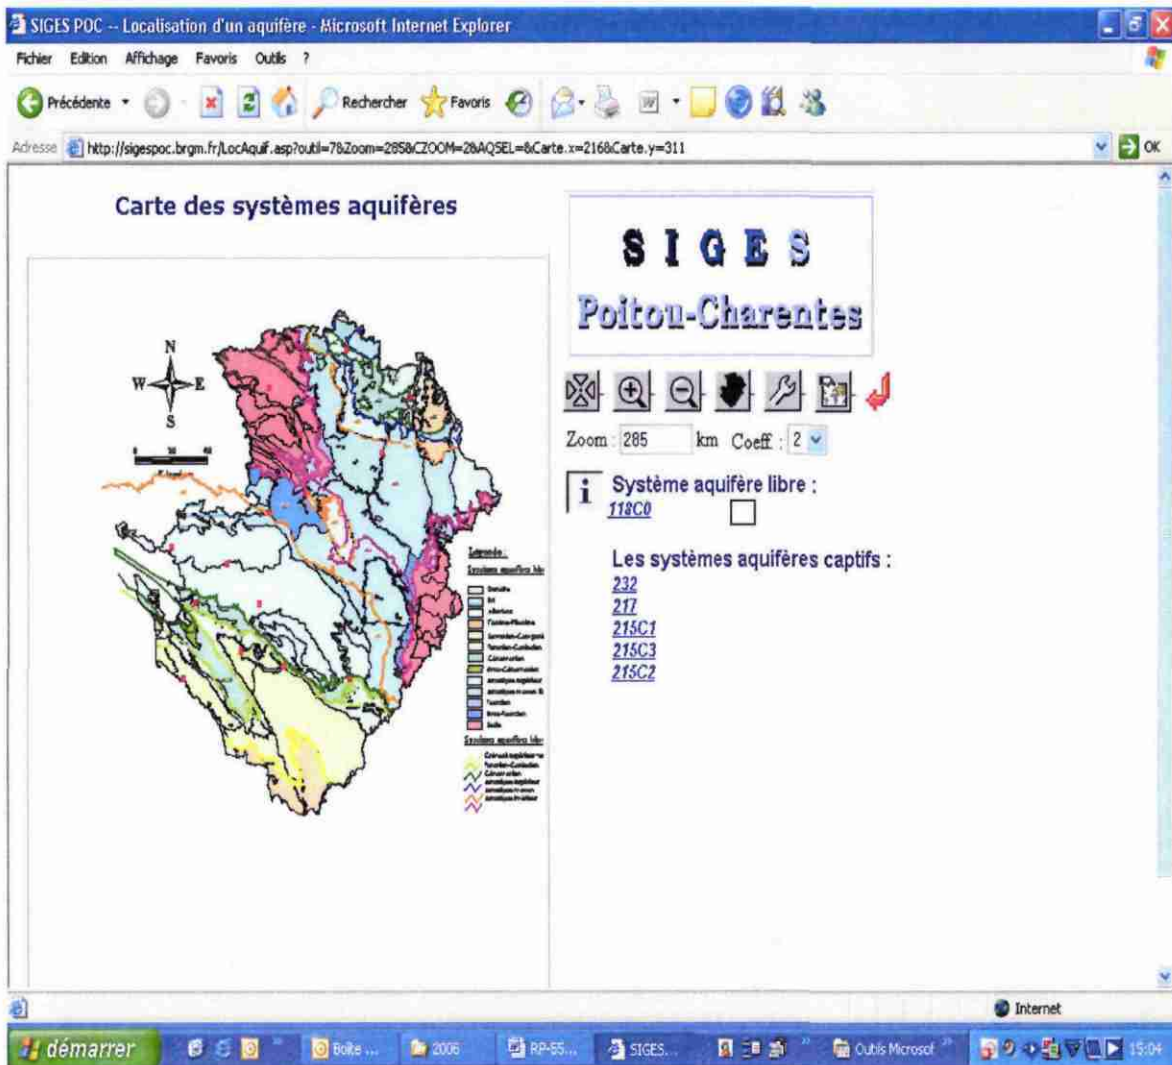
SIGES POC -- Localisation d'un aquifère - Microsoft Internet Explorer

Fichier Edition Affichage Favoris Outils ?

Précédente Rechercher Favoris

Adresse http://sigespoc.brgm.fr/LocAquif.asp?outil=7&Zoom=285&CZOOM=2&AQSEL=&Carte.x=216&Carte.y=311 OK

Carte des systèmes aquifères

N
W E
S

Légende :
Systèmes aquifères libres
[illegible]

Systèmes aquifères libres
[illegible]

SIGES
Poitou-Charentes

Zoom : 285 km Coeff : 2

Système aquifère libre :
118C0

Les systèmes aquifères captifs :
232
217
215C1
215C3
215C2

Internet

démarrer Boite ... 2006 RP-55... SIGES... Outils Microsof 15:04